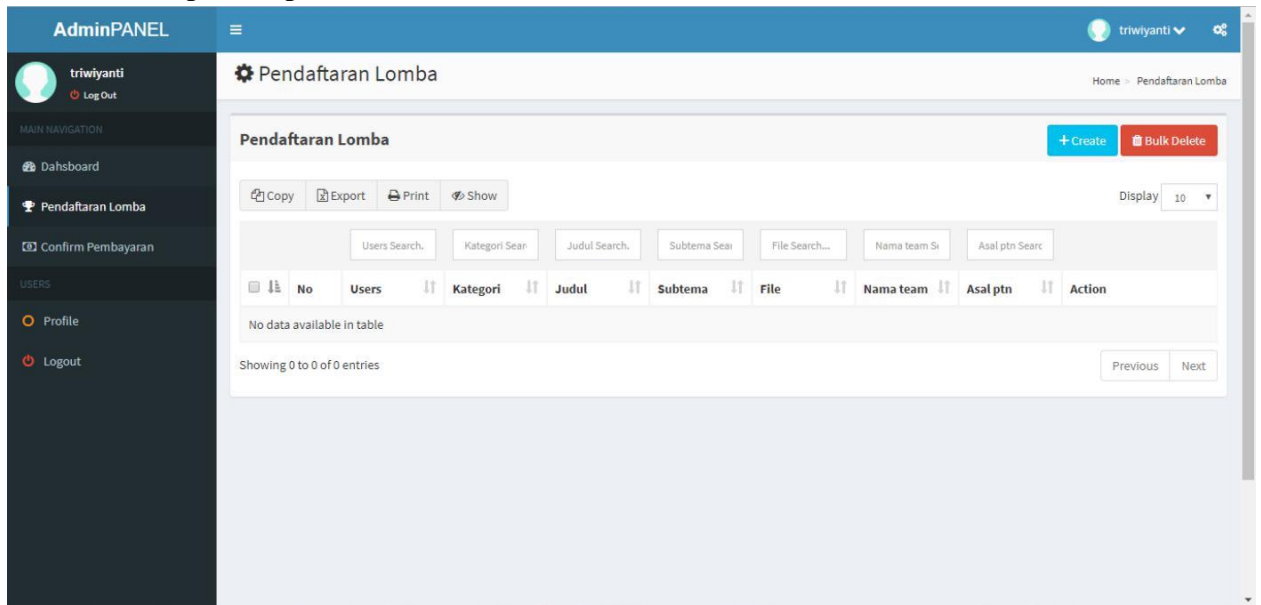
AdminPANEL

triwiyanti
Log Out

MAIN NAVIGATION

Dahsboard

Pendaftaran Lomba

Confirm Pembayaran

USERS

Profile

Logout

triwiyanti

Pendaftaran Lomba

Home > Pendaftaran Lomba

Pendaftaran Lomba

+ Create

Bulk Delete

Copy | Export | Print | Show

Display 10

| | Users Search. | Kategori Sear | Judul Search. | Subtema Seai | File Search... | Nama team S | Asal ptn Searc | |
|---|---|---|---|---|---|---|---|---|
| No | Users | Kategori | Judul | Subtema | File | Nama team | Asal ptn | Action |
| No data available in table | | | | | | | | |

Showing 0 to 0 of 0 entries

Previous Next